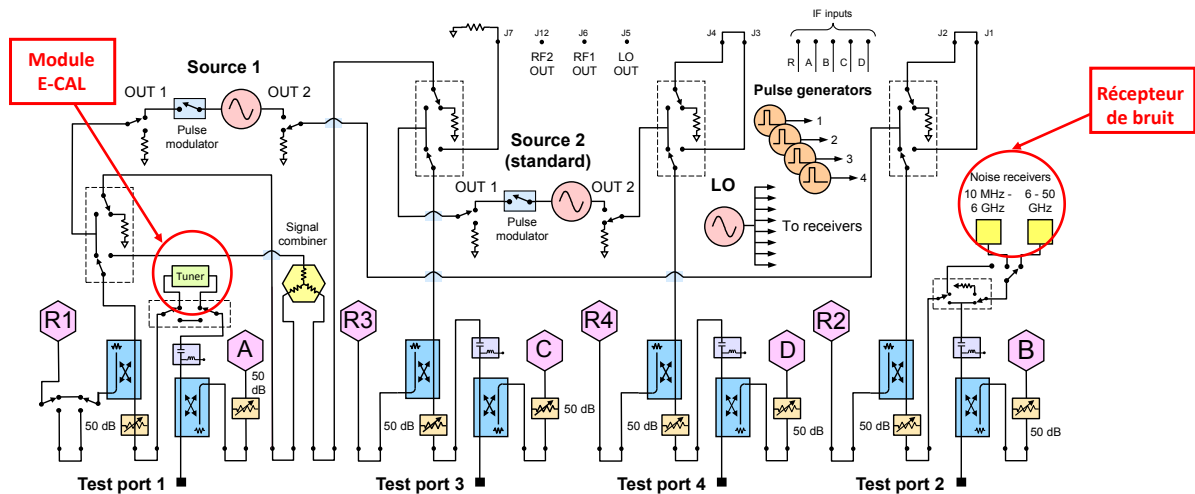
Module E-CAL

Source 1

OUT 1

OUT 2

Pulse modulator

J7

J12 RF2 OUT

J6 RF1 OUT

J5 LO OUT

J4

J3

IF inputs

R A B C D

J2

J1

Récepteur de bruit

Pulse generators

1

2

3

4

Source 2 (standard)

OUT 1

OUT 2

Pulse modulator

LO

To receivers

Noise receivers

10 MHz - 6 GHz

6 - 50 GHz

Signal combiner

Tuner

R1

A

50 dB

50 dB

R3

C

50 dB

50 dB

R4

D

50 dB

50 dB

R2

B

50 dB

50 dB

Test port 1

Test port 3

Test port 4

Test port 2